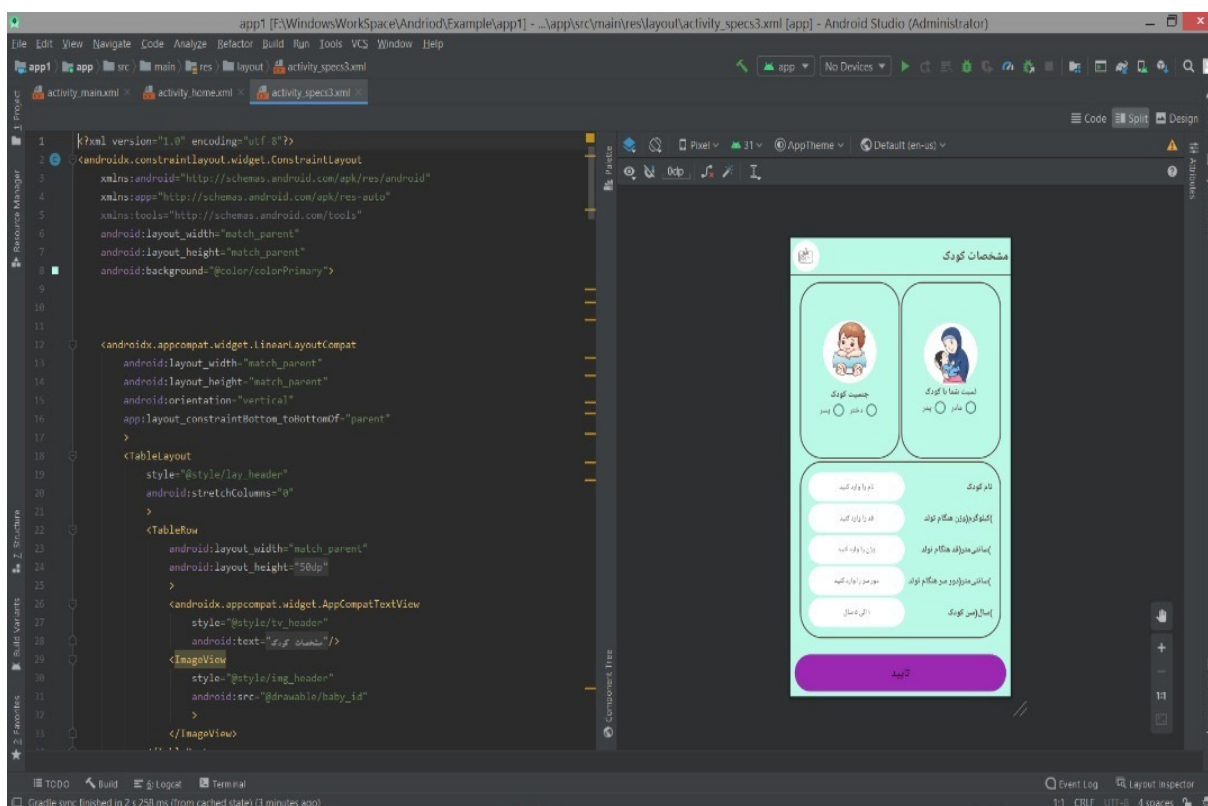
app1 [F:\WindowsWorkSpace\Andriod\Example\app1] - ...\app\src\main\res\layout\activity_specs3.xml [app] - Android Studio (Administrator)

File Edit View Navigate Code Analyze Refactor Build Run Tools VCS Window Help

app1 > app > src > main > res > layout > activity_specs3.xml

app | No Devices

activity_main.xml × activity_home.xml × activity_specs3.xml ×

Code Split Design

1 <?xml version="1.0" encoding="utf-8"?>
2 <androidx.constraintlayout.widget.ConstraintLayout
3 xmlns:android="http://schemas.android.com/apk/res/android"
4 xmlns:app="http://schemas.android.com/apk/res-auto"
5 xmlns:tools="http://schemas.android.com/tools"
6 android:layout_width="match_parent"
7 android:layout_height="match_parent"
8 android:background="@color/colorPrimary">
9
10
11
12 <androidx.appcompat.widget.LinearLayoutCompat
13 android:layout_width="match_parent"
14 android:layout_height="match_parent"
15 android:orientation="vertical"
16 app:layout_constraintBottom_toBottomOf="parent"
17 >
18 <TableLayout
19 style="@style/lay_header"
20 android:stretchColumns="0"
21 >
22 <TableRow
23 android:layout_width="match_parent"
24 android:layout_height="50dp"
25 >
26 <androidx.appcompat.widget.AppCompatTextView
27 style="@style/tv_header"
28 android:text="مشخصات کودک"/>
29 <ImageView
30 style="@style/img_header"
31 android:src="@drawable/baby_id"
32 >
33 </ImageView>

Pixel 31 AppTheme Default (en-us)
0dp

مشخصات کودک

جنسیت کودک
دختر پسر

نسبت شما با کودک
مادر پدر

نام کودک
نام را وارد کنید
(کیلوگرم)وزن هنگام تولد
قد را وارد کنید
(سانتی متر)قد هنگام تولد
وزن را وارد کنید
(سانتی متر)دور سر هنگام تولد
دور سر را وارد کنید
(سال)سن کودک
1 الی 5 سال

تایید

1:1

Project Resource Manager Structure Build Variants Favorites Palette Component Tree Attributes

TODO Build 6: Logcat Terminal
Event Log Layout Inspector
Gradle sync finished in 2 s 258 ms (from cached state) (1 minutes ago)
1:1 CRLF UTF-8 4 spaces